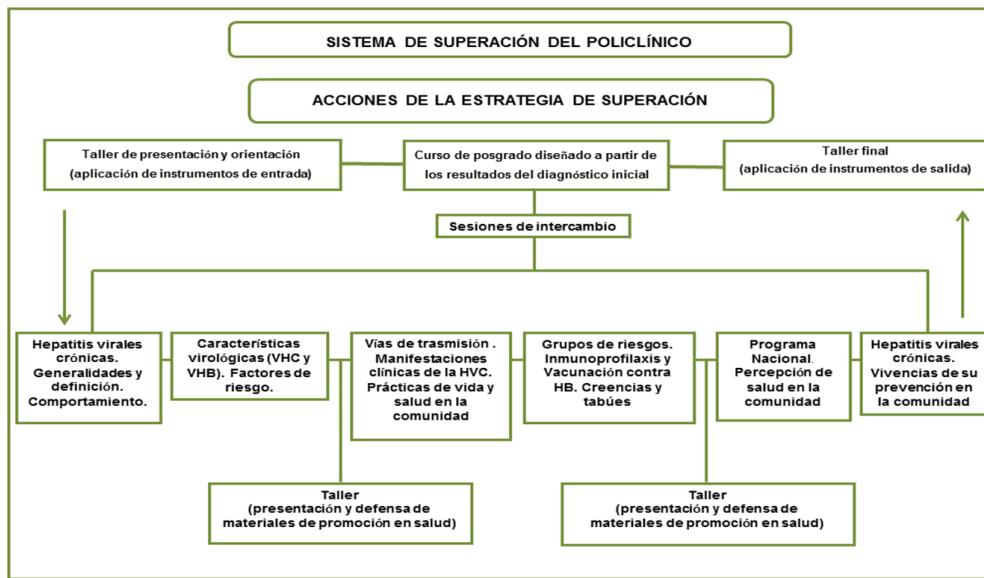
SISTEMA DE SUPERACIÓN DEL POLICLÍNICO

ACCIONES DE LA ESTRATEGIA DE SUPERACIÓN

Taller de presentación y orientación (aplicación de instrumentos de entrada)

Curso de posgrado diseñado a partir de los resultados del diagnóstico inicial

Taller final (aplicación de instrumentos de salida)

Sesiones de intercambio

Hepatitis virales crónicas. Generalidades y definición. Comportamiento.

Características virológicas (VHC y VHB). Factores de riesgo.

Vías de trasmisión . Manifestaciones clínicas de la HVC. Prácticas de vida y salud en la comunidad

Grupos de riesgos. Inmunoprofilaxis y Vacunación contra HB. Creencias y tabúes

Programa Nacional. Percepción de salud en la comunidad

Hepatitis virales crónicas. Vivencias de su prevención en la comunidad

Taller (presentación y defensa de materiales de promoción en salud)

Taller (presentación y defensa de materiales de promoción en salud)